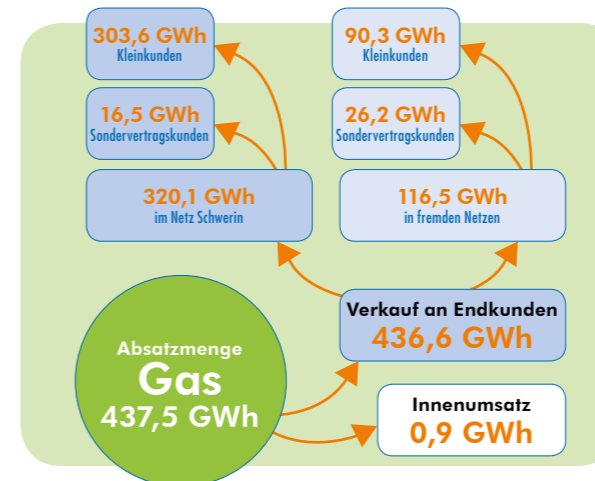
303,6 GWh
Kleinkunden

16,5 GWh
Sondervertragskunden

320,1 GWh
im Netz Schwerin

90,3 GWh
Kleinkunden

26,2 GWh
Sondervertragskunden

116,5 GWh
in fremden Netzen

Verkauf an Endkunden
436,6 GWh

Absatzmenge
Gas
437,5 GWh

Innenumsatz
0,9 GWh